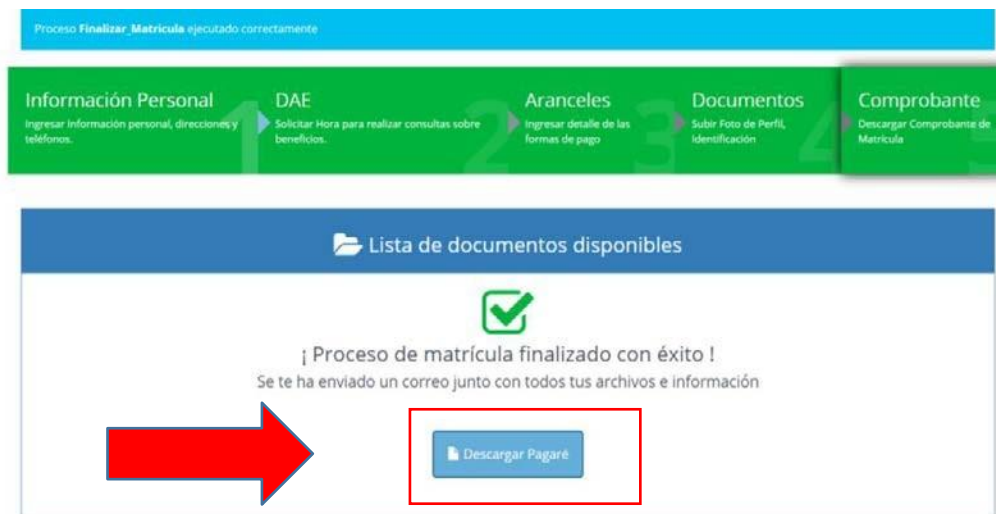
Proceso **Finalizar_Matricula** ejecutado correctamente

Información Personal
Ingresar información personal, direcciones y teléfonos.
1

DAE
Solicitar Hora para realizar consultas sobre beneficios.
2

Aranceles
Ingresar detalle de las formas de pago
3

Documentos
Subir Foto de Perfil, Identificación
4

Comprobante
Descargar Comprobante de Matrícula
5

Lista de documentos disponibles

¡ Proceso de matrícula finalizado con éxito !
Se te ha enviado un correo junto con todos tus archivos e información

Descargar Pagaré